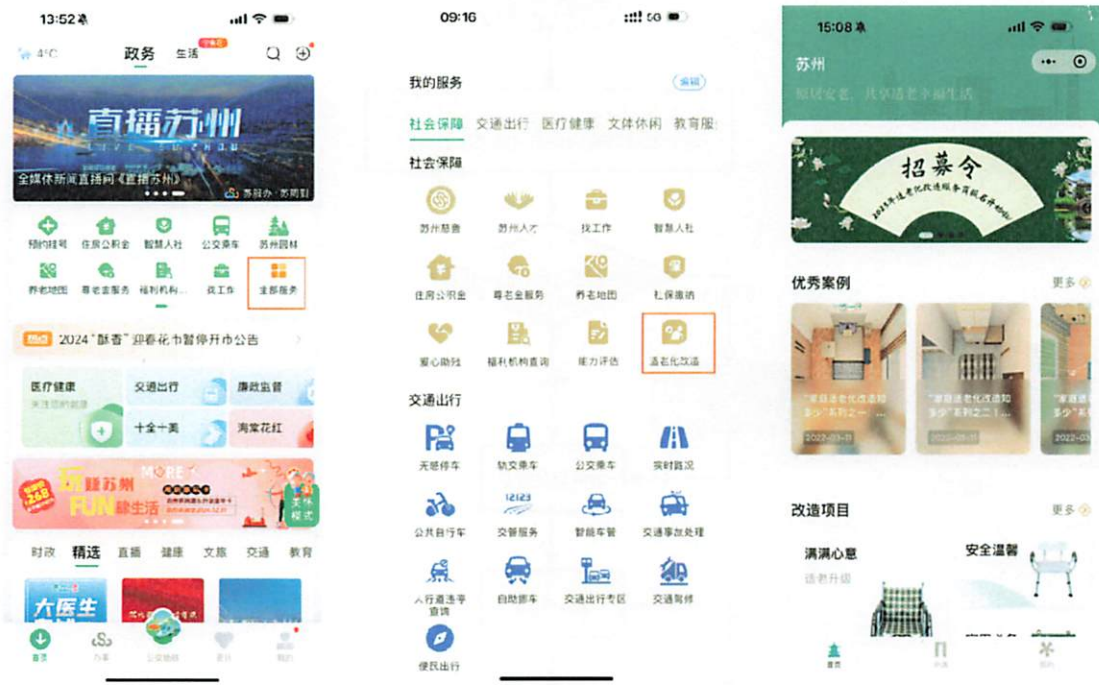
13:52

4°C 政务 生活 Q

直播苏州

全媒体新闻直播间《直播苏州》

苏报办·苏周刊

预约挂号 住房公积金 智慧人社 公交乘车 苏州园林

养老地图 尊老金服务 福利机构... 找工作 全部服务

2024"酥香"迎春花节暂停开市公告

医疗健康 交通出行 廉政监督

十全十美 淘宝花红

玩趣苏州 FUN肆生活

时政 精选 直播 健康 文旅 交通 教育

大医生

首页 办事 看苏州 我的

09:16

5G

我的服务 编辑

社会保障 交通出行 医疗健康 文体休闲 教育服

社会保障

苏州慈善 苏州人才 找工作 智慧人社

住房公积金 尊老金服务 养老地图 社保缴纳

爱心助残 福利机构查询 能力评估 适老化改造

交通出行

无感停车 轨交乘车 公交乘车 实时路况

公共自行车 交警服务 智能车管 交通事故处理

人行道违停查询 自助挪车 交通出行专区 交通驾培

便民出行

15:08

苏州

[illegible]

招募令

优秀案例 更多

"家庭适老化改造知多少"系列之一 2022-03-11

"家庭适老化改造知多少"系列之二 2022-03-11

多少"系列 2022-03

改造项目 更多

满满心意 适老升级

安全温馨

首页 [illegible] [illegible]